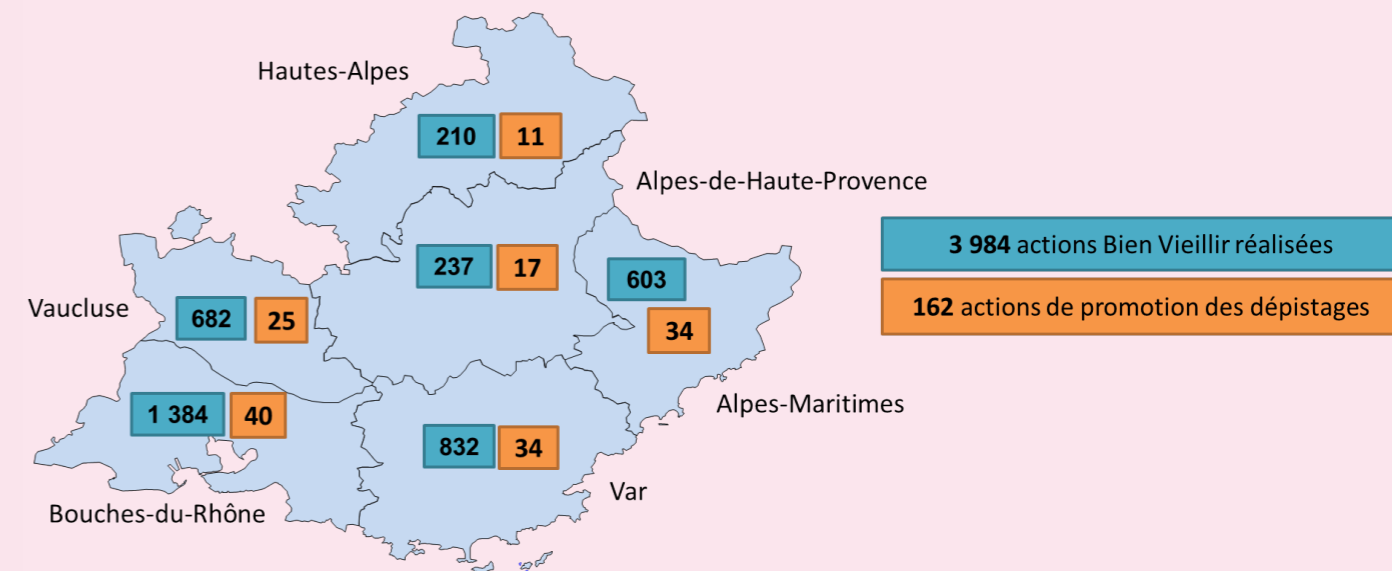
Hautes-Alpes

210 11

Alpes-de-Haute-Provence

237 17

603

34

Vaucluse

682 25

1 384 40

Alpes-Maritimes

832 34

Var

Bouches-du-Rhône

**3 984** actions Bien Vieillir réalisées

**162** actions de promotion des dépistages